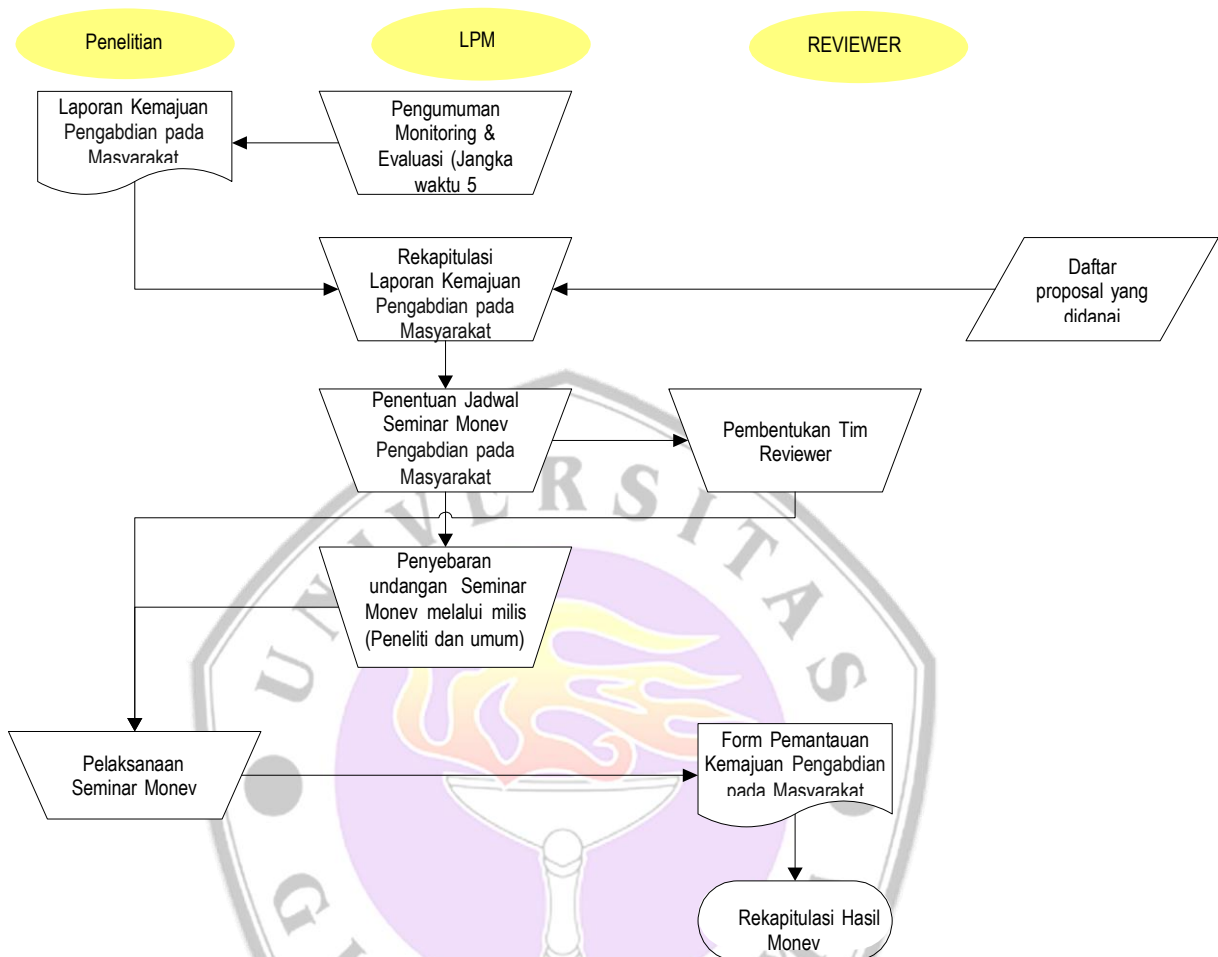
Penelitian

LPM

REVIEWER

Laporan Kemajuan Pengabdian pada Masyarakat

Pengumuman Monitoring & Evaluasi (Jangka waktu 5

Rekapitulasi Laporan Kemajuan Pengabdian pada Masyarakat

Daftar proposal yang didanai

Penentuan Jadwal Seminar Monev Pengabdian pada Masyarakat

Pembentukan Tim Reviewer

UNIVERSITAS

Penyebaran undangan Seminar Monev melalui milis (Peneliti dan umum)

Pelaksanaan Seminar Monev

Form Pemantauan Kemajuan Pengabdian pada Masyarakat

Rekapitulasi Hasil Monev